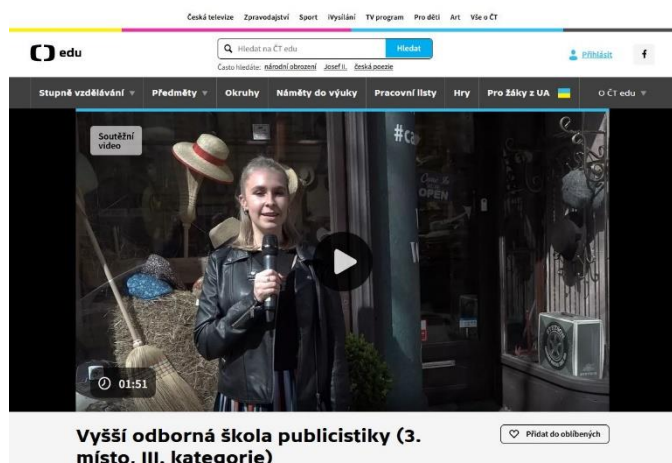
Česká televize Zpravodajství Sport iVysílání TV program Pro děti Art Vše o ČT

edu

Hledat na ČT edu

Hledat

Často hledáte: národní obrození Josef II. česká poezie

Přihlásit

f

Stupně vzdělávání ▾ Předměty ▾ Okruhy Náměty do výuky Pracovní listy Hry Pro žáky z UA O ČT edu ▾

Soutěžní video

#ca

OPEN

01:51

Vyšší odborná škola publicistiky (3. místo, III. kategorie)

Přidat do oblíbených